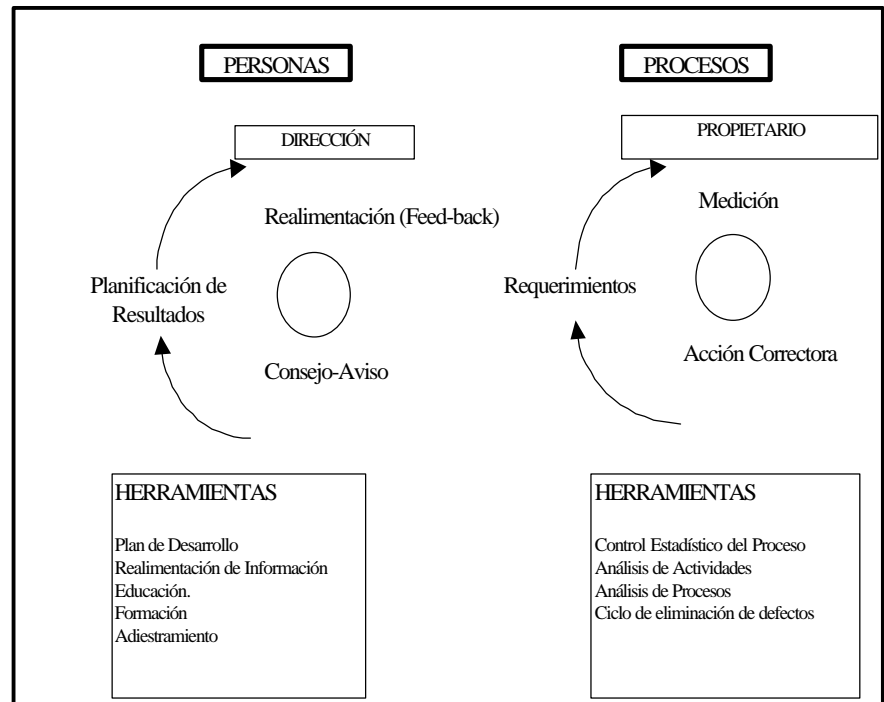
PERSONAS

DIRECCIÓN

Realimentación (Feed-back)

Planificación de Resultados

Consejo-Aviso

HERRAMIENTAS

Plan de Desarrollo
Realimentación de Información
Educación.
Formación
Adiestramiento

PROCESOS

PROPIETARIO

Medición

Requerimientos

Acción Correctora

HERRAMIENTAS

Control Estadístico del Proceso
Análisis de Actividades
Análisis de Procesos
Ciclo de eliminación de defectos